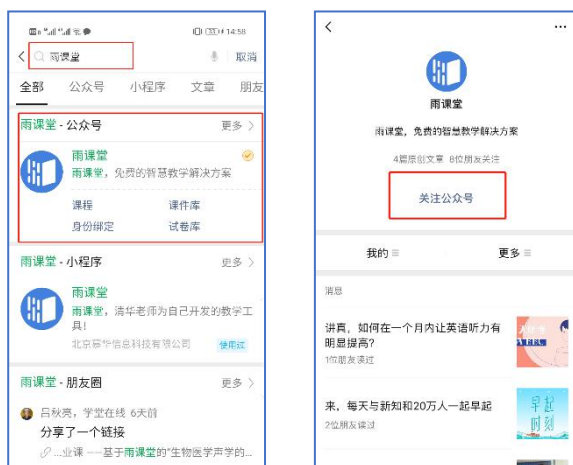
14:58

雨课堂 取消

全部 公众号 小程序 文章 朋友

雨课堂 - 公众号 更多 >

雨课堂
雨课堂，免费的智慧教学解决方案

课程 课件库
身份绑定 试卷库

雨课堂 - 小程序 更多 >

雨课堂
雨课堂，清华老师为自己开发的教学工具！
北京慕华信息科技有限公司 使用过

雨课堂 - 朋友圈 更多 >

吕秋亮，学堂在线 6天前
分享了一个链接
...业课 ——基于雨课堂的"生物医学声学的...

<

雨课堂

雨课堂，免费的智慧教学解决方案

4篇原创文章 8位朋友关注

关注公众号

我的 ≡ 更多 ≡

消息

讲真，如何在一个月内让英语听力有明显提高？
1位朋友读过

来，每天与新知和20万人一起早起
2位朋友读过

早起
时刻